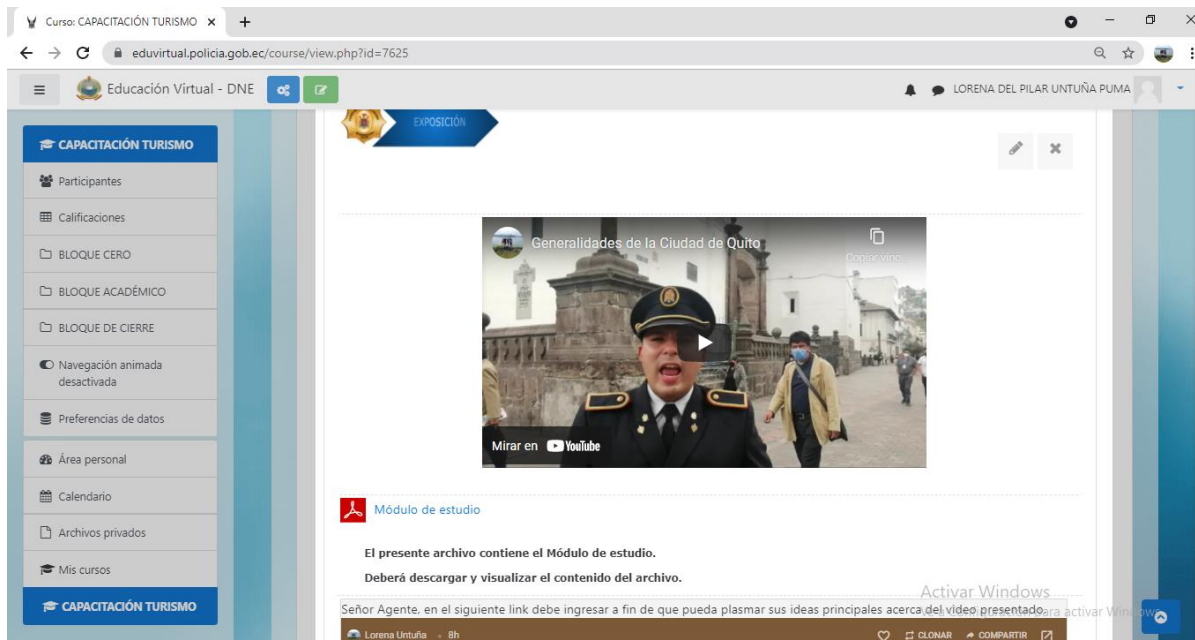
Curso: CAPACITACIÓN TURISMO ×

eduvirtual.policia.gob.ec/course/view.php?id=7625

Educación Virtual - DNE

LORENA DEL PILAR UNTUÑA PUMA

CAPACITACIÓN TURISMO

Participantes

Calificaciones

BLOQUE CERO

BLOQUE ACADÉMICO

BLOQUE DE CIERRE

Navegación animada desactivada

Preferencias de datos

Área personal

Calendario

Archivos privados

Mis cursos

CAPACITACIÓN TURISMO

EXPOSICIÓN

Generalidades de la Ciudad de Quito

Copiar vínc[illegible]

Mirar en YouTube

Módulo de estudio

El presente archivo contiene el Módulo de estudio.

Deberá descargar y visualizar el contenido del archivo.

Activar Windows

Señor Agente, en el siguiente link debe ingresar a fin de que pueda plasmar sus ideas principales acerca del video presentado.

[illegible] para activar Windows

Lorena Untuña · 8h

CLONAR COMPARTIR